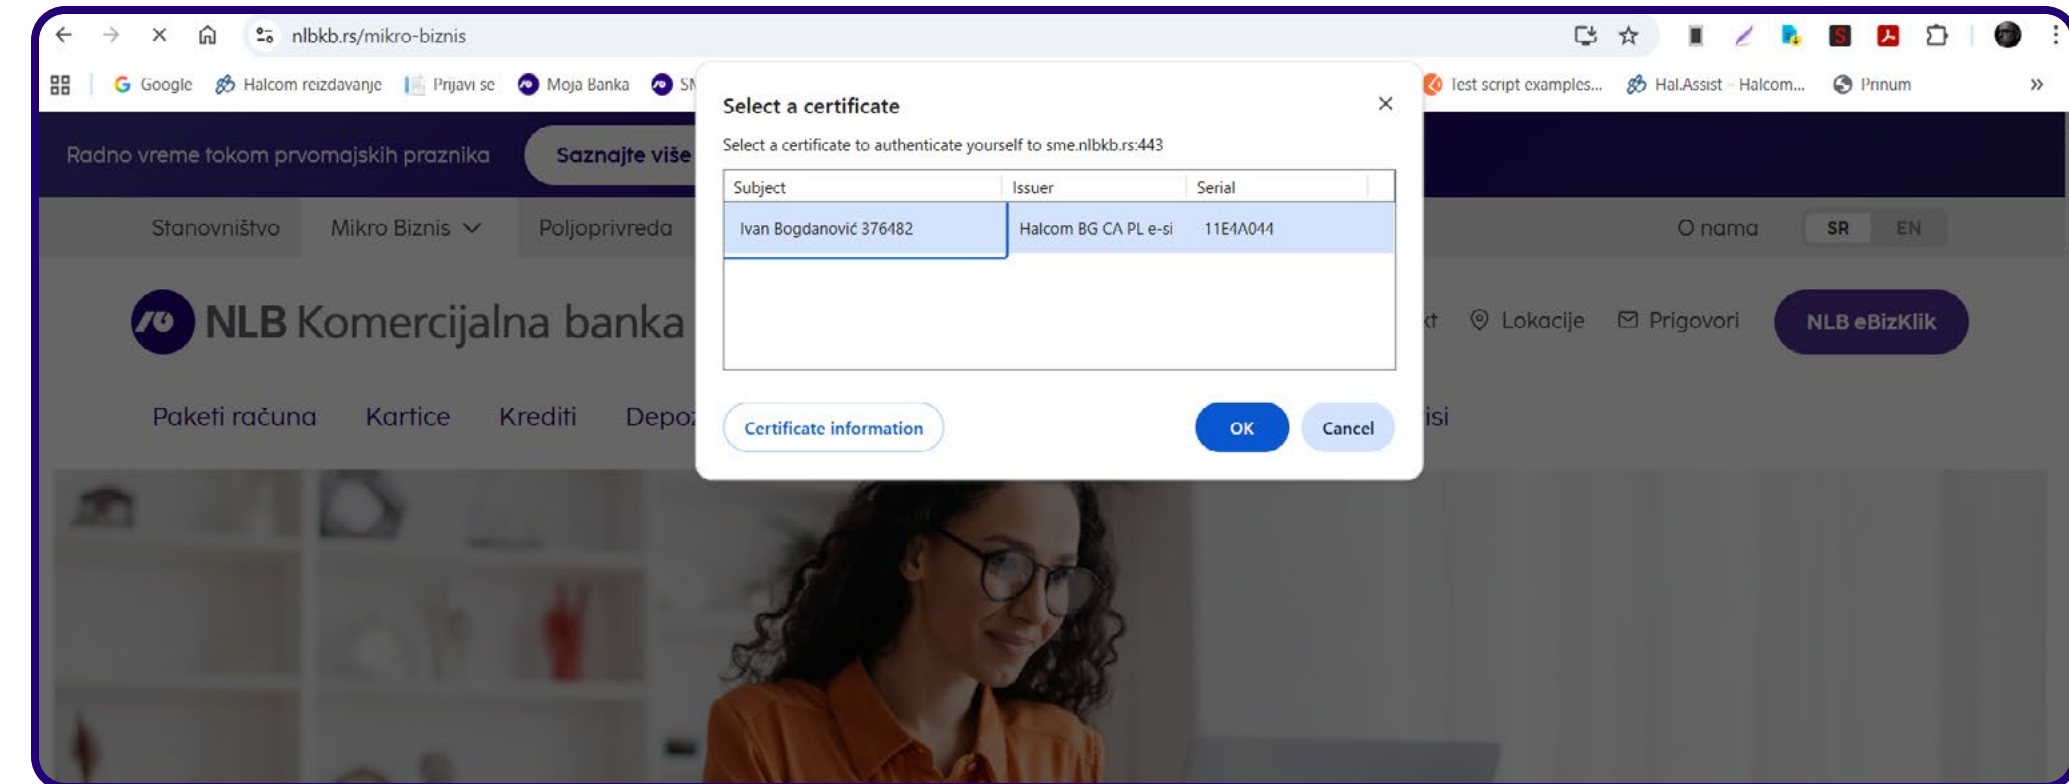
nlbkb.rs/mikro-biznis

Google Halcom reizdavanje Prijavi se Moja Banka SN Test script examples... Hal.Assist - Halcom... Primum »

Radno vreme tokom prvomajskih praznika Saznajte više

Stanovništvo Mikro Biznis Poljoprivreda O nama SR EN

NLB Komercijalna banka kt Lokacije Prigovori NLB eBizKlik

Paketi računa Kartice Krediti Depo isi

Select a certificate

Select a certificate to authenticate yourself to sme.nlbkb.rs:443

| Subject | Issuer | Serial |
|---|---|---|
| Ivan Bogdanović 376482 | Halcom BG CA PL e-si | 11E4A044 |

Certificate information

OK

Cancel